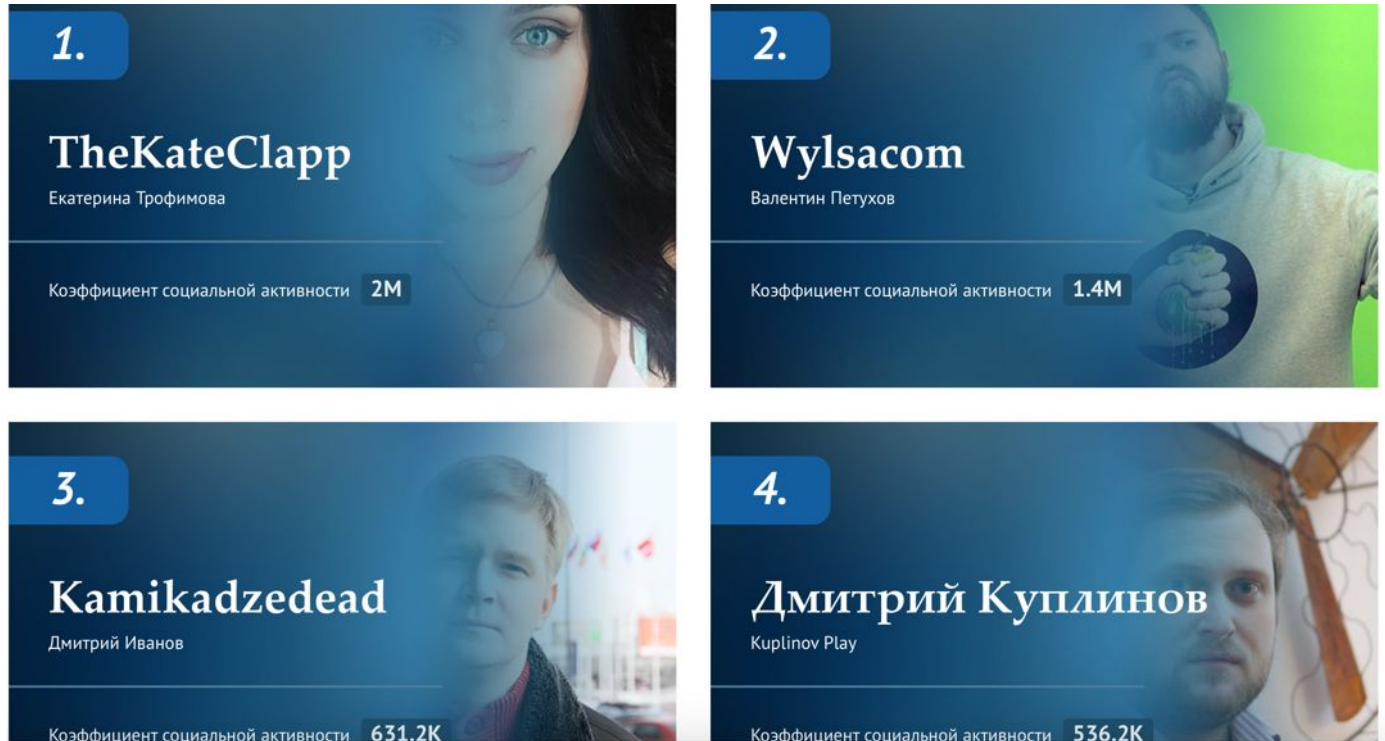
1.

TheKateClapp

Екатерина Трофимова

Коэффициент социальной активности 2M

2.

Wylsacom

Валентин Петухов

Коэффициент социальной активности 1.4M

3.

Kamikadzedead

Дмитрий Иванов

Коэффициент социальной активности 631.2K

4.

Дмитрий Куплинов

Kuplinov Play

Коэффициент социальной активности 536.2K